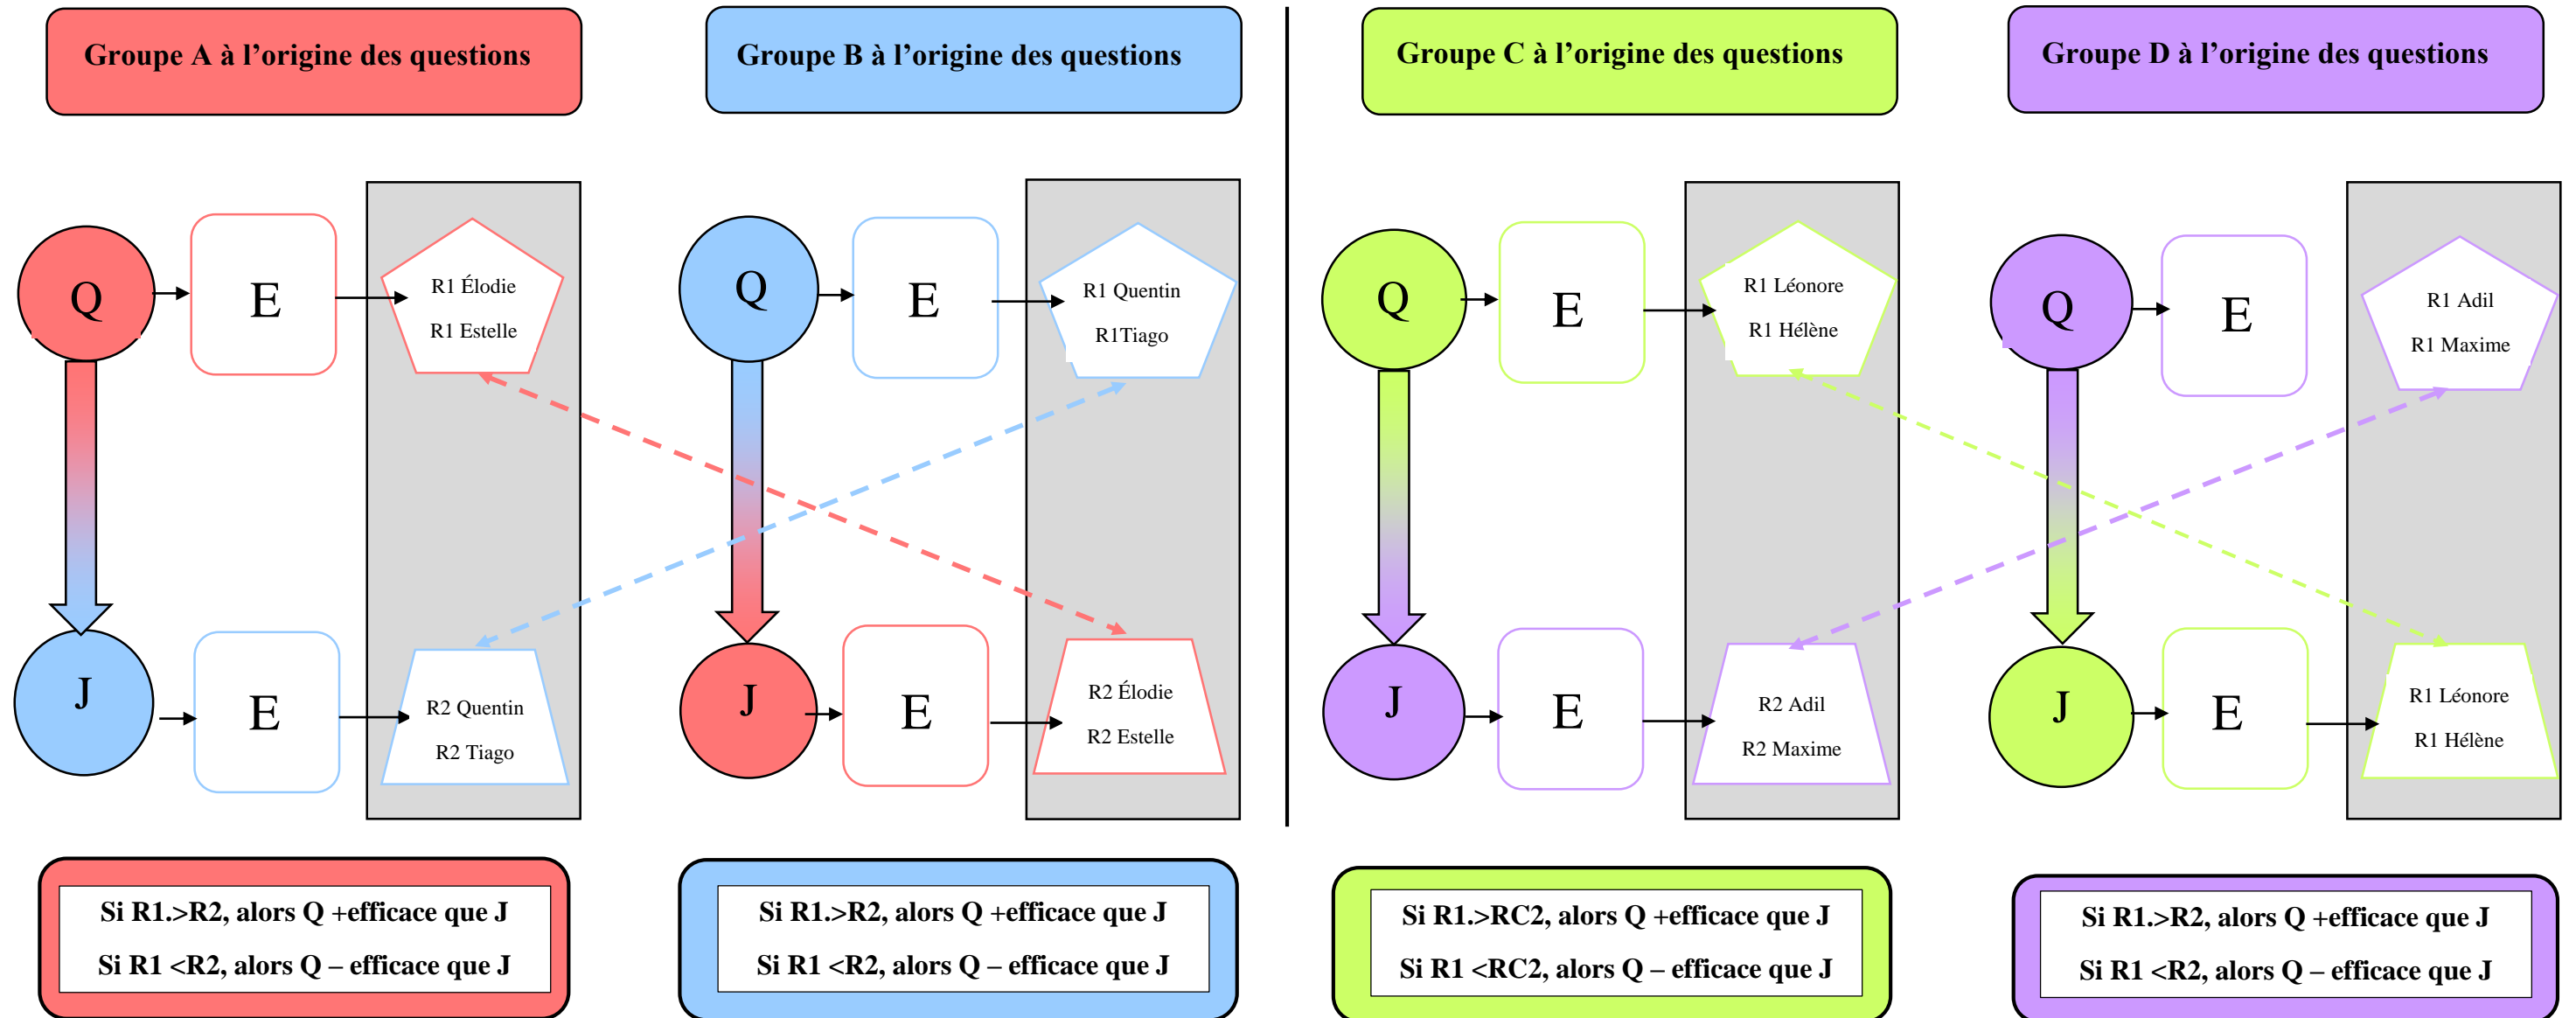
Groupe A à l'origine des questions

Q

E

R1 Élodie

R1 Estelle

J

E

R2 Quentin

R2 Tiago

Si R1.>R2, alors Q +efficace que J

Si R1 <R2, alors Q – efficace que J

Groupe B à l'origine des questions

Q

E

R1 Quentin

R1Tiago

J

E

R2 Élodie

R2 Estelle

Si R1.>R2, alors Q +efficace que J

Si R1 <R2, alors Q – efficace que J

Groupe C à l'origine des questions

Q

E

R1 Léonore

R1 Hélène

J

E

R2 Adil

R2 Maxime

Si R1.>RC2, alors Q +efficace que J

Si R1 <RC2, alors Q – efficace que J

Groupe D à l'origine des questions

Q

E

R1 Adil

R1 Maxime

J

E

R1 Léonore

R1 Hélène

Si R1.>R2, alors Q +efficace que J

Si R1 <R2, alors Q – efficace que J